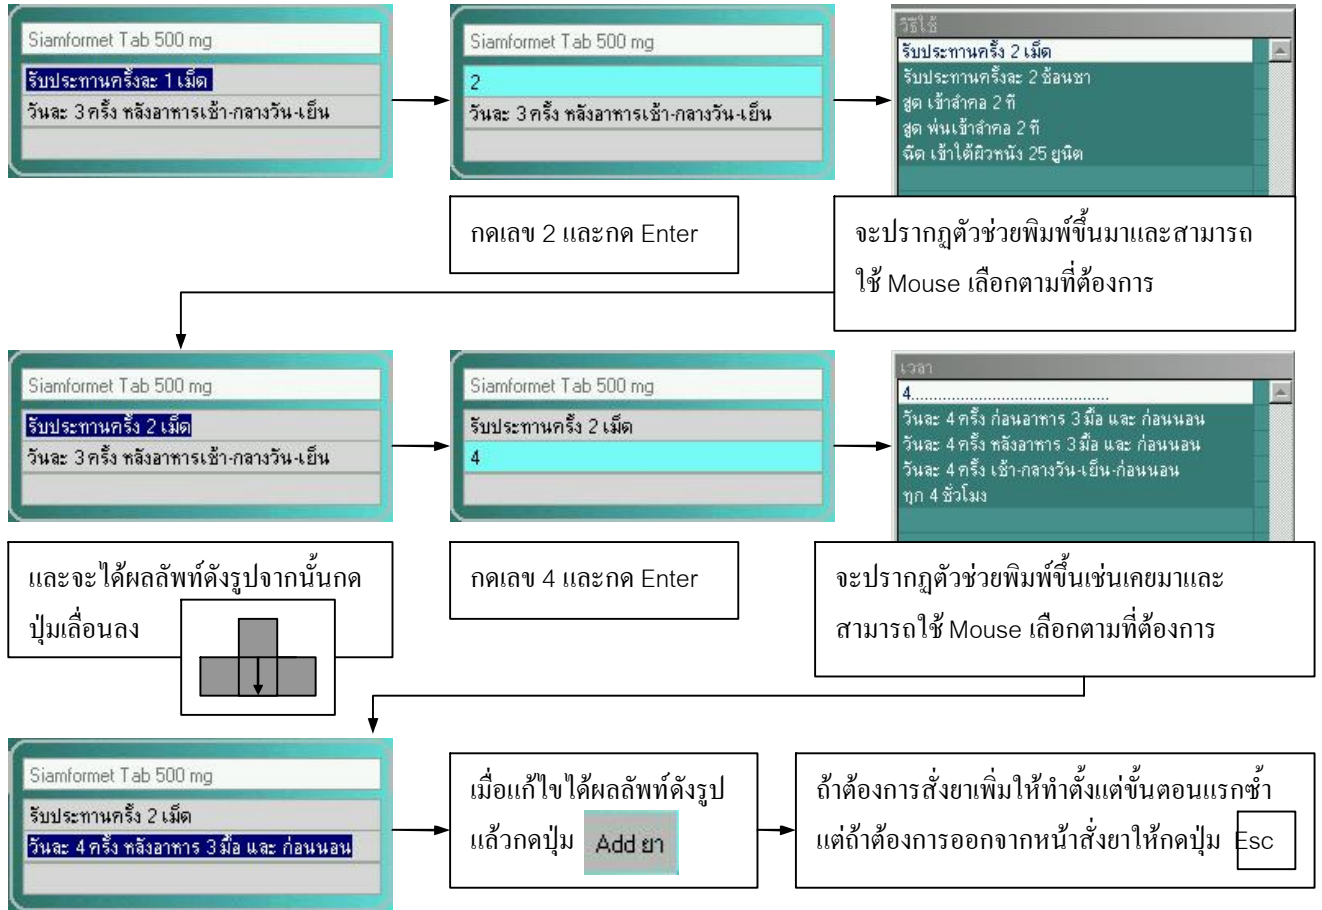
Siamformet Tab 500 mg

รับประทานครั้งละ 1 เม็ด

วันละ 3 ครั้ง หลังอาหารเช้า-กลางวัน-เย็น

Siamformet Tab 500 mg

2

วันละ 3 ครั้ง หลังอาหารเช้า-กลางวัน-เย็น

วิธีใช้

รับประทานครั้ง 2 เม็ด

รับประทานครั้งละ 2 ช้อนชา

สูด เข้าลำคอ 2 ที

สูด พ่นเข้าลำคอ 2 ที

ฉีด เข้าใต้ผิวหนัง 25 ยูนิต

กดเลข 2 และกด Enter

จะปรากฏตัวช่วยพิมพ์ขึ้นมาและสามารถใช้ Mouse เลือกตามที่ต้องการ

Siamformet Tab 500 mg

รับประทานครั้ง 2 เม็ด

วันละ 3 ครั้ง หลังอาหารเช้า-กลางวัน-เย็น

Siamformet Tab 500 mg

รับประทานครั้ง 2 เม็ด

4

เวลา

4.............................................

วันละ 4 ครั้ง ก่อนอาหาร 3 มื้อ และ ก่อนนอน

วันละ 4 ครั้ง หลังอาหาร 3 มื้อ และ ก่อนนอน

วันละ 4 ครั้ง เช้า-กลางวัน-เย็น-ก่อนนอน

ทุก 4 ชั่วโมง

และจะได้ผลลัพท์ดังรูปจากนั้นกดปุ่มเลื่อนลง

กดเลข 4 และกด Enter

จะปรากฏตัวช่วยพิมพ์ขึ้นเช่นเคยมาและสามารถใช้ Mouse เลือกตามที่ต้องการ

Siamformet Tab 500 mg

รับประทานครั้ง 2 เม็ด

วันละ 4 ครั้ง หลังอาหาร 3 มื้อ และ ก่อนนอน

เมื่อแก้ไขได้ผลลัพท์ดังรูปแล้วกดปุ่ม Add ยา

ถ้าต้องการสั่งยาเพิ่มให้ทำตั้งแต่ขั้นตอนแรกซ้ำ แต่ถ้าต้องการออกจากหน้าสั่งยาให้กดปุ่ม Esc